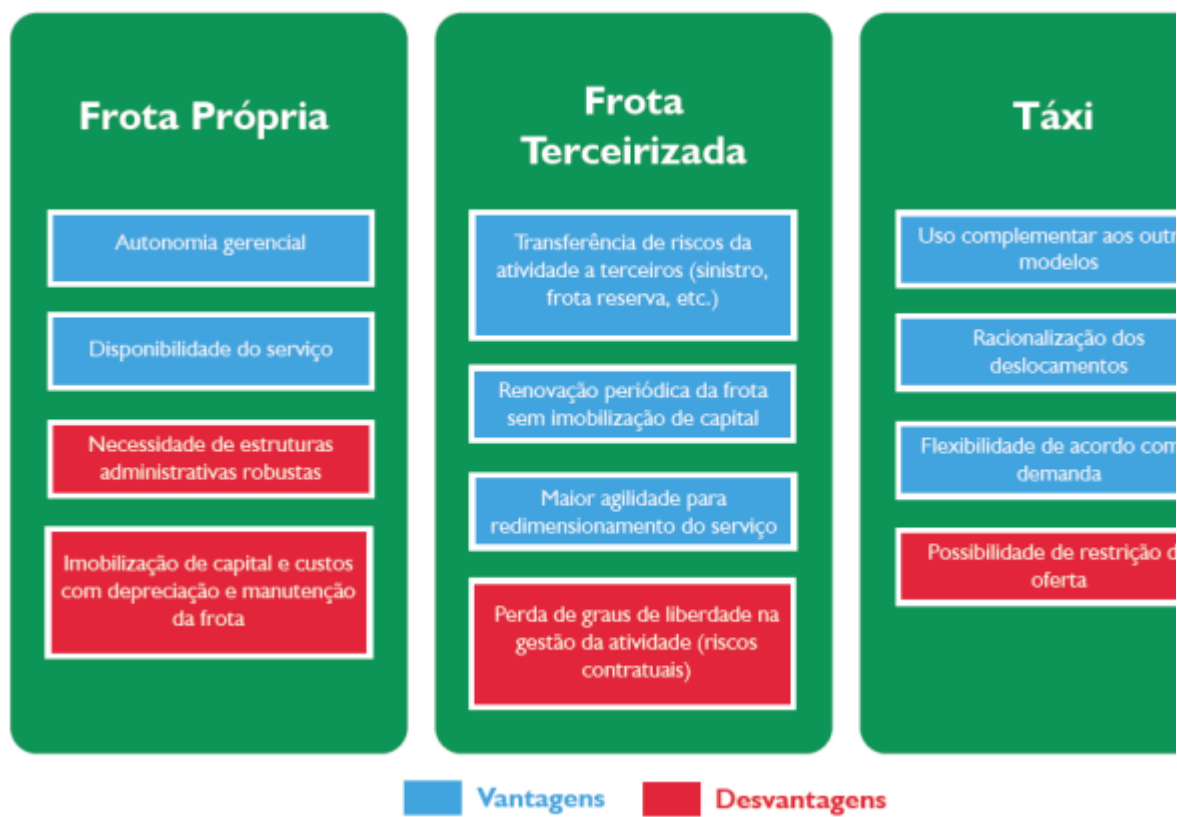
Frota Própria

Autonomia gerencial

Disponibilidade do serviço

Necessidade de estruturas administrativas robustas

Imobilização de capital e custos com depreciação e manutenção da frota

Frota Terceirizada

Transferência de riscos da atividade a terceiros (sinistro, frota reserva, etc.)

Renovação periódica da frota sem imobilização de capital

Maior agilidade para redimensionamento do serviço

Perda de graus de liberdade na gestão da atividade (riscos contratuais)

Táxi

Uso complementar aos outr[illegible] modelos

Racionalização dos deslocamentos

Flexibilidade de acordo com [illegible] demanda

Possibilidade de restrição d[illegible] oferta

Vantagens

Desvantagens